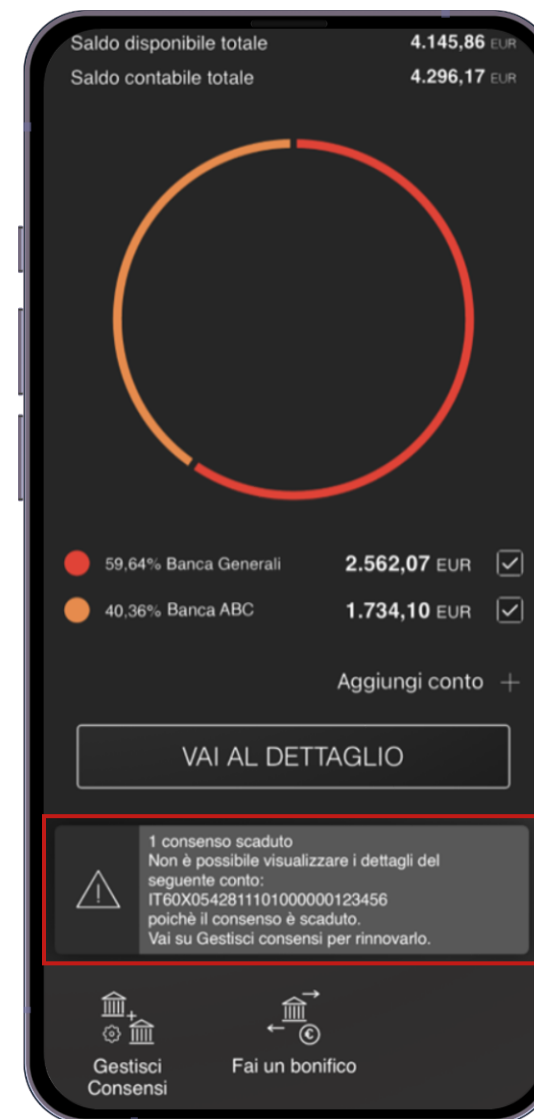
Saldo disponibile totale 4.145,86 EUR
Saldo contabile totale 4.296,17 EUR

59,64% Banca Generali 2.562,07 EUR
40,36% Banca ABC 1.734,10 EUR

Aggiungi conto +

VAI AL DETTAGLIO

1 consenso scaduto
Non è possibile visualizzare i dettagli del seguente conto:
IT60X0542811101000000123456
poichè il consenso è scaduto.
Vai su Gestisci consensi per rinnovarlo.

Gestisci Consensi

Fai un bonifico